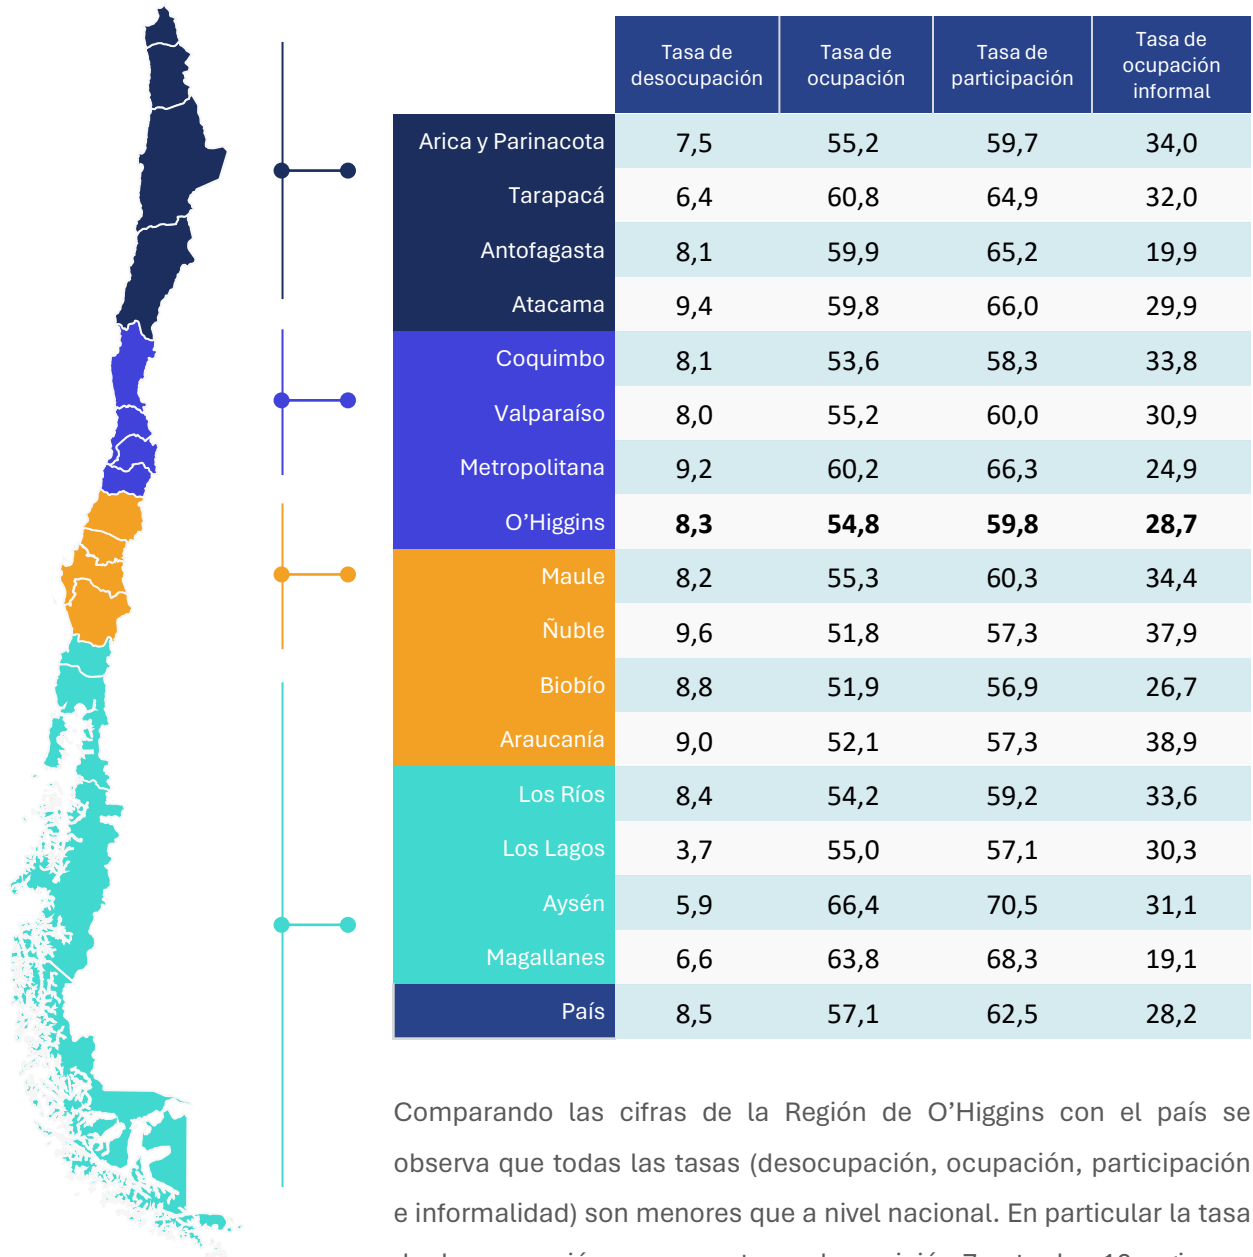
| | Tasa de desocupación | Tasa de ocupación | Tasa de participación | Tasa de ocupación informal |
|---|---|---|---|---|
| Arica y Parinacota | 7,5 | 55,2 | 59,7 | 34,0 |
| Tarapacá | 6,4 | 60,8 | 64,9 | 32,0 |
| Antofagasta | 8,1 | 59,9 | 65,2 | 19,9 |
| Atacama | 9,4 | 59,8 | 66,0 | 29,9 |
| Coquimbo | 8,1 | 53,6 | 58,3 | 33,8 |
| Valparaíso | 8,0 | 55,2 | 60,0 | 30,9 |
| Metropolitana | 9,2 | 60,2 | 66,3 | 24,9 |
| O'Higgins | **8,3** | **54,8** | **59,8** | **28,7** |
| Maule | 8,2 | 55,3 | 60,3 | 34,4 |
| Ñuble | 9,6 | 51,8 | 57,3 | 37,9 |
| Biobío | 8,8 | 51,9 | 56,9 | 26,7 |
| Araucanía | 9,0 | 52,1 | 57,3 | 38,9 |
| Los Ríos | 8,4 | 54,2 | 59,2 | 33,6 |
| Los Lagos | 3,7 | 55,0 | 57,1 | 30,3 |
| Aysén | 5,9 | 66,4 | 70,5 | 31,1 |
| Magallanes | 6,6 | 63,8 | 68,3 | 19,1 |
| País | 8,5 | 57,1 | 62,5 | 28,2 |

Comparando las cifras de la Región de O'Higgins con el país se observa que todas las tasas (desocupación, ocupación, participación e informalidad) son menores que a nivel nacional. En particular la tasa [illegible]